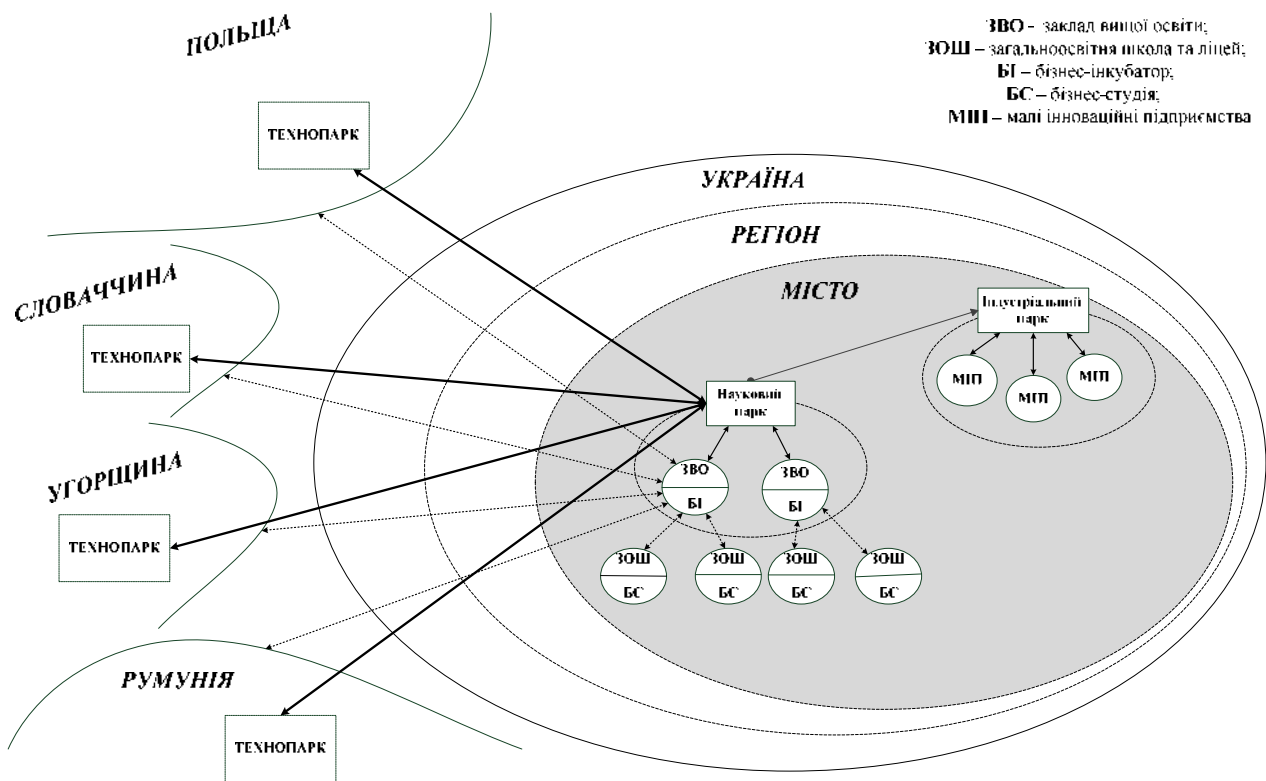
ПОЛЬЩА

ТЕХНОПАРК

ЗВО - заклад вищої освіти;
ЗОШ – загальноосвітня школа та ліцей;
БІ – бізнес-інкубатор;
БС – бізнес-студія;
МІП – малі інноваційні підприємства

УКРАЇНА

РЕГІОН

СЛОВАЧЧИНА

МІСТО

Індустріальний парк

ТЕХНОПАРК

МІП

МІП

МІП

Науковий парк

УГОРЩИНА

ЗВО

БІ

ЗВО

БІ

ТЕХНОПАРК

ЗОШ

БС

ЗОШ

БС

ЗОШ

БС

ЗОШ

БС

РУМУНІЯ

ТЕХНОПАРК